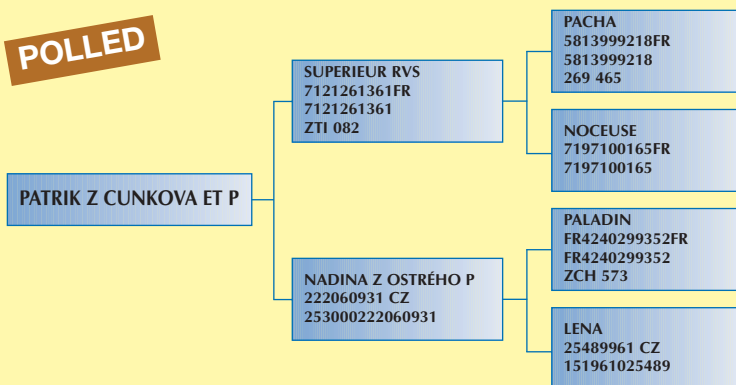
POLLED

PATRIK Z CUNKOVA ET P

SUPERIEUR RVS
7121261361FR
7121261361
ZTI 082

NADINA Z OSTRÉHO P
222060931 CZ
253000222060931

PACHA
5813999218FR
5813999218
269 465

NOCEUSE
7197100165FR
7197100165

PALADIN
FR4240299352FR
FR4240299352
ZCH 573

LENA
25489961 CZ
151961025489